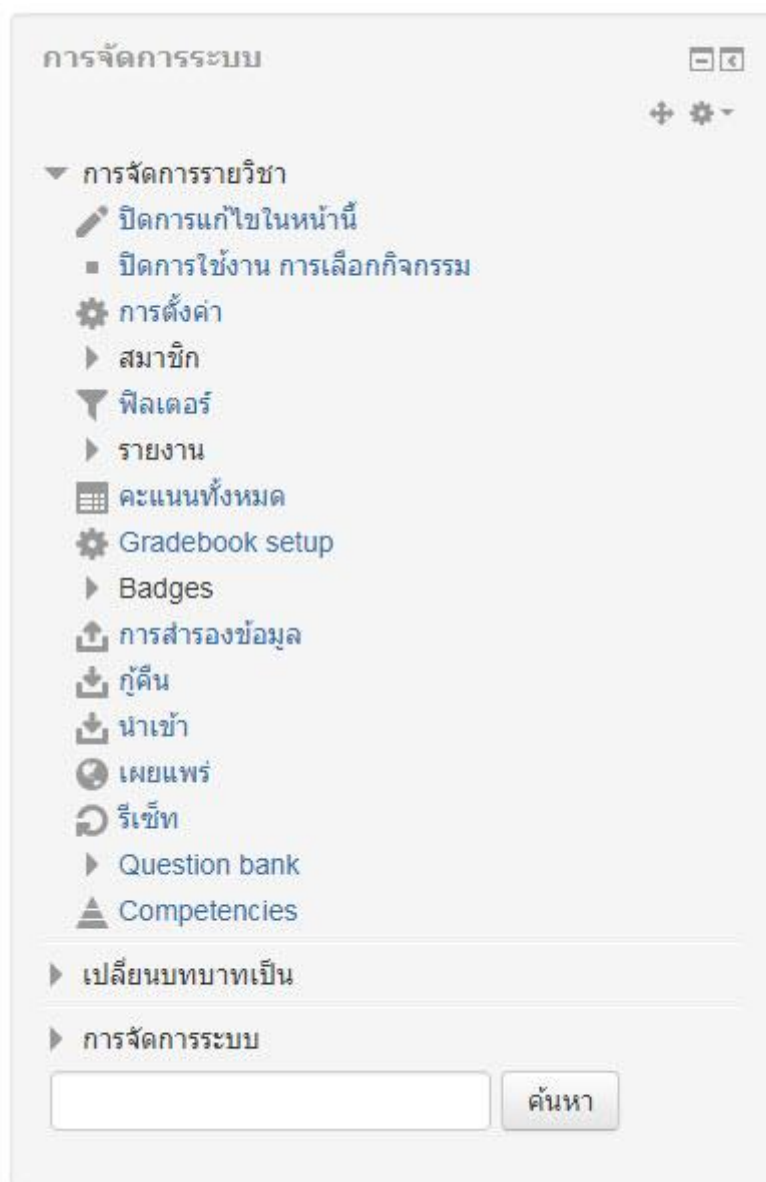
การจัดการระบบ

การจัดการรายวิชา
ปิดการแก้ไขในหน้านี้
ปิดการใช้งาน การเลือกกิจกรรม
การตั้งค่า
สมาชิก
ฟิลเตอร์
รายงาน
คะแนนทั้งหมด
Gradebook setup
Badges
การสำรองข้อมูล
กู้คืน
นำเข้า
เผยแพร่
รีเซ็ท
Question bank
Competencies

เปลี่ยนบทบาทเป็น

การจัดการระบบ

ค้นหา